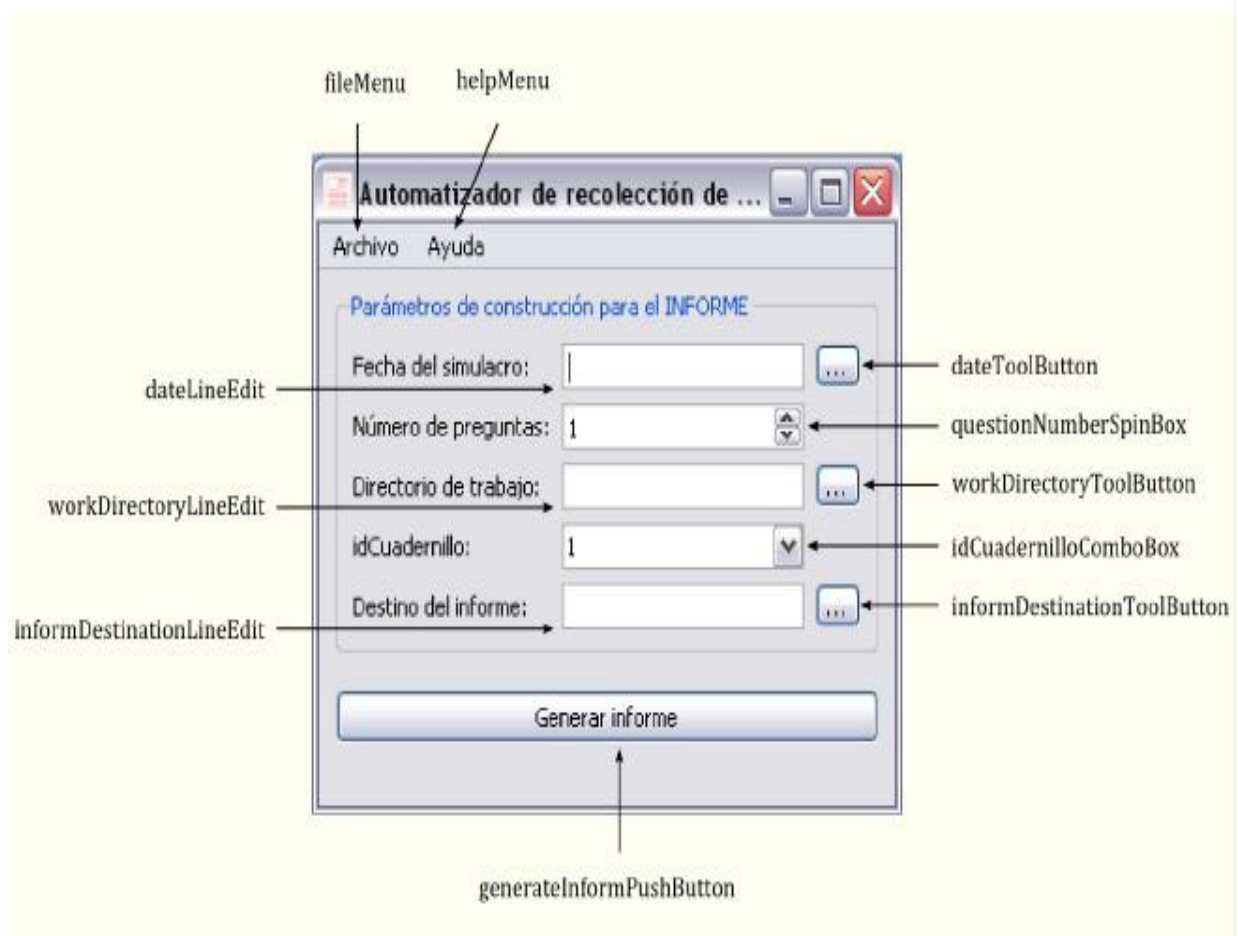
fileMenu helpMenu

Automatizador de recolección de ...

Archivo Ayuda

Parámetros de construcción para el INFORME

dateLineEdit
Fecha del simulacro:
...
dateToolButton

Número de preguntas: 1
questionNumberSpinBox

workDirectoryLineEdit
Directorio de trabajo:
...
workDirectoryToolButton

idCuadernillo: 1
idCuadernilloComboBox

informDestinationLineEdit
Destino del informe:
...
informDestinationToolButton

Generar informe

generateInformPushButton